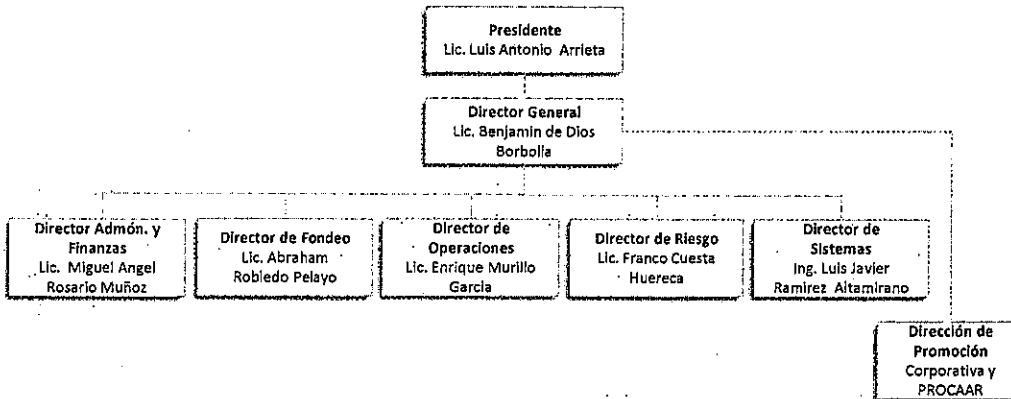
Presidente
Lic. Luis Antonio Arrieta

Director General
Lic. Benjamin de Dios Borbolla

Director Admón. y Finanzas
Lic. Miguel Angel Rosario Muñoz

Director de Fondeo
Lic. Abraham Robledo Pelayo

Director de Operaciones
Lic. Enrique Murillo Garcia

Director de Riesgo
Lic. Franco Cuesta Huereca

Director de Sistemas
Ing. Luis Javier Ramirez Altamirano

Dirección de Promoción
Corporativa y PROCAAR